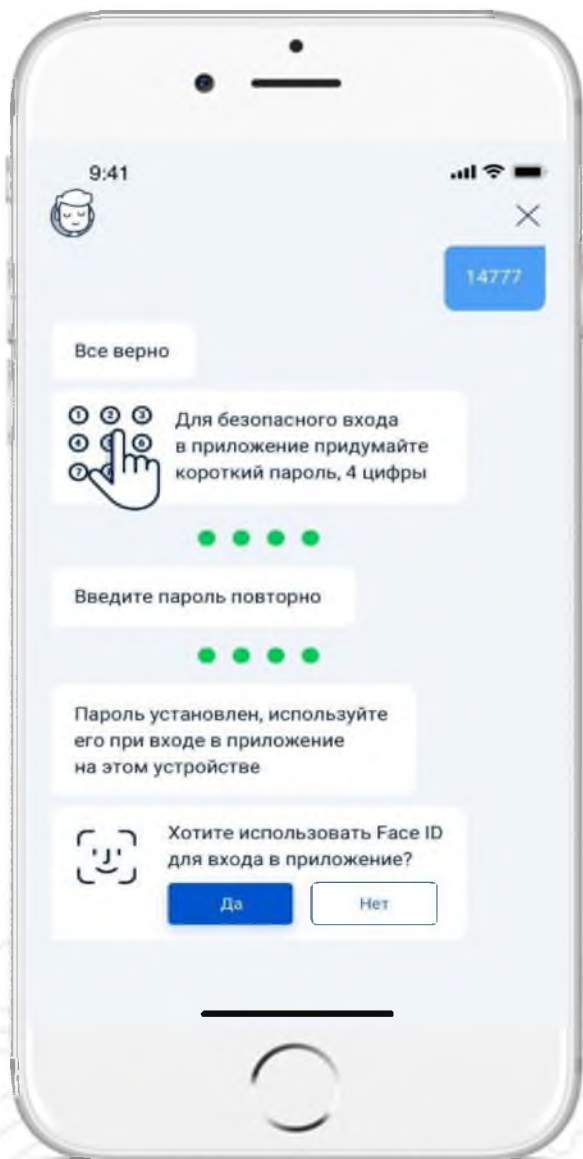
9:41

14777

Все верно

Для безопасного входа в приложение придумайте короткий пароль, 4 цифры

Введите пароль повторно

Пароль установлен, используйте его при входе в приложение на этом устройстве

Хотите использовать Face ID для входа в приложение?

Да

Нет